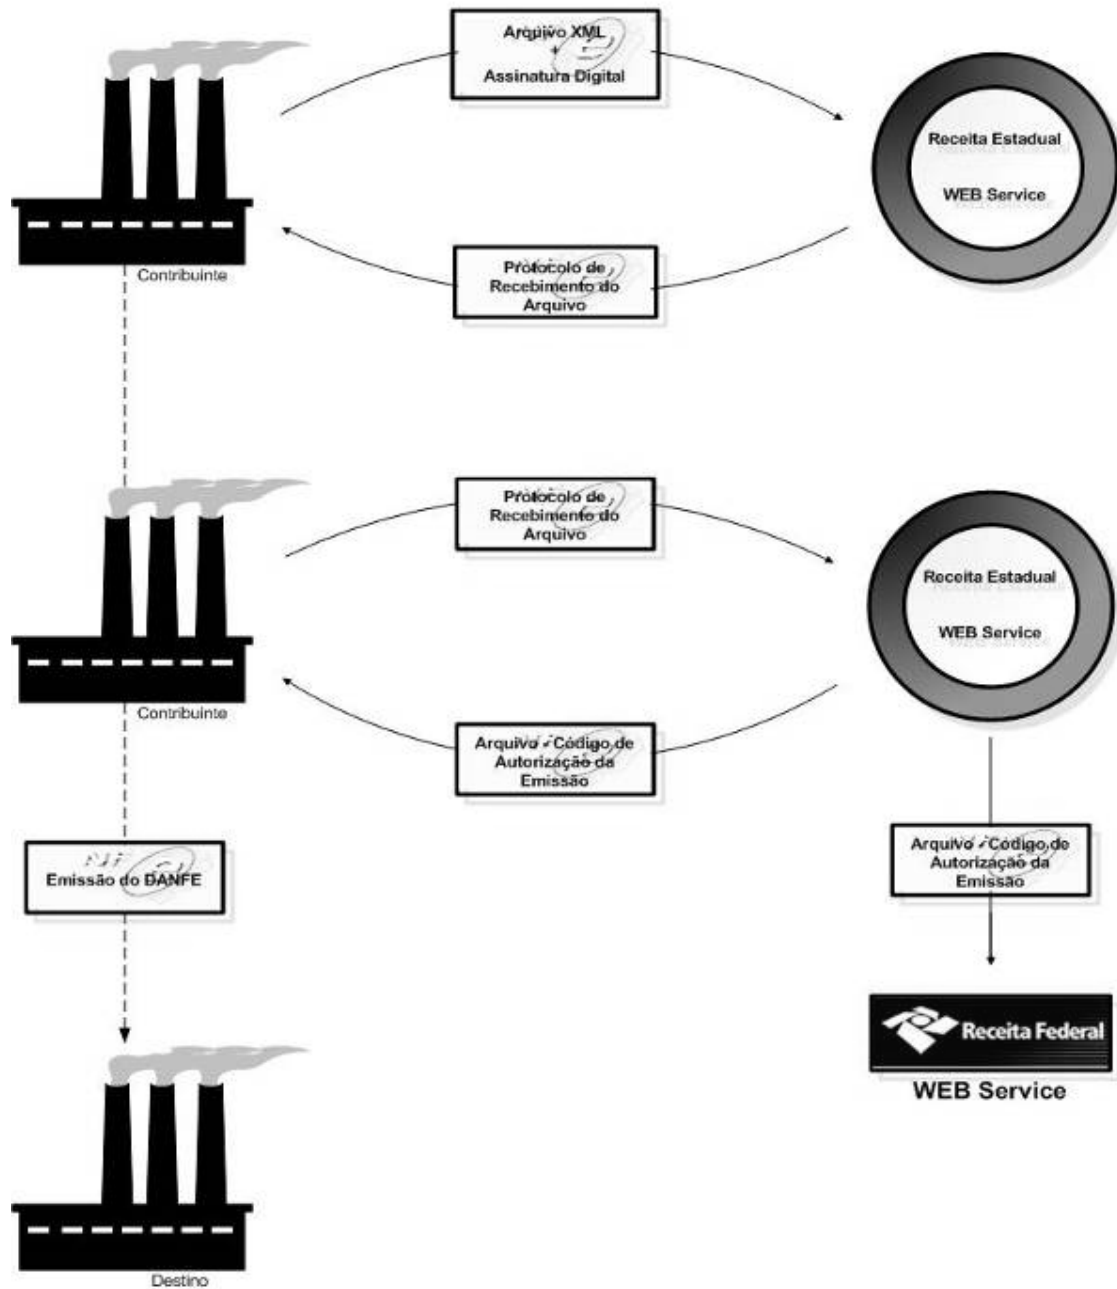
Arquivo XML
+
Assinatura Digital

Receita Estadual

WEB Service

Contribuinte

Protocolo de Recebimento do Arquivo

Protocolo de Recebimento do Arquivo

Receita Estadual

WEB Service

Contribuinte

Arquivo - Código de Autorização da Emissão

Arquivo - Código de Autorização da Emissão

Emissão do DANFE

Receita Federal

WEB Service

Destino